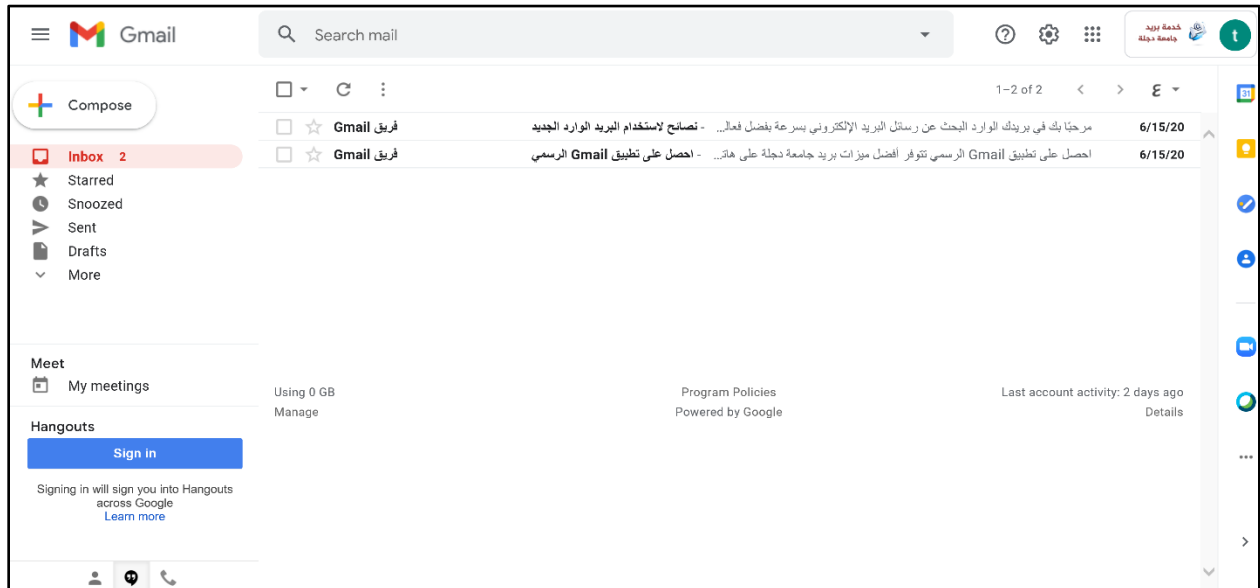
Gmail

Search mail

خدمة بريد جامعة دجلة

t

Compose

Inbox 2
Starred
Snoozed
Sent
Drafts
More

Meet
My meetings

Hangouts
Sign in
Signing in will sign you into Hangouts across Google
Learn more

1–2 of 2

ع

فريق Gmail   نصائح لاستخدام البريد الوارد الجديد - مرحبًا بك في بريدك الوارد البحث عن رسائل البريد الإلكتروني بسرعة بفضل فعال...   6/15/20
فريق Gmail   احصل على تطبيق Gmail الرسمي - احصل على تطبيق Gmail الرسمي تتوفر أفضل ميزات بريد جامعة دجلة على هات...   6/15/20

Using 0 GB
Manage

Program Policies
Powered by Google

Last account activity: 2 days ago
Details

31